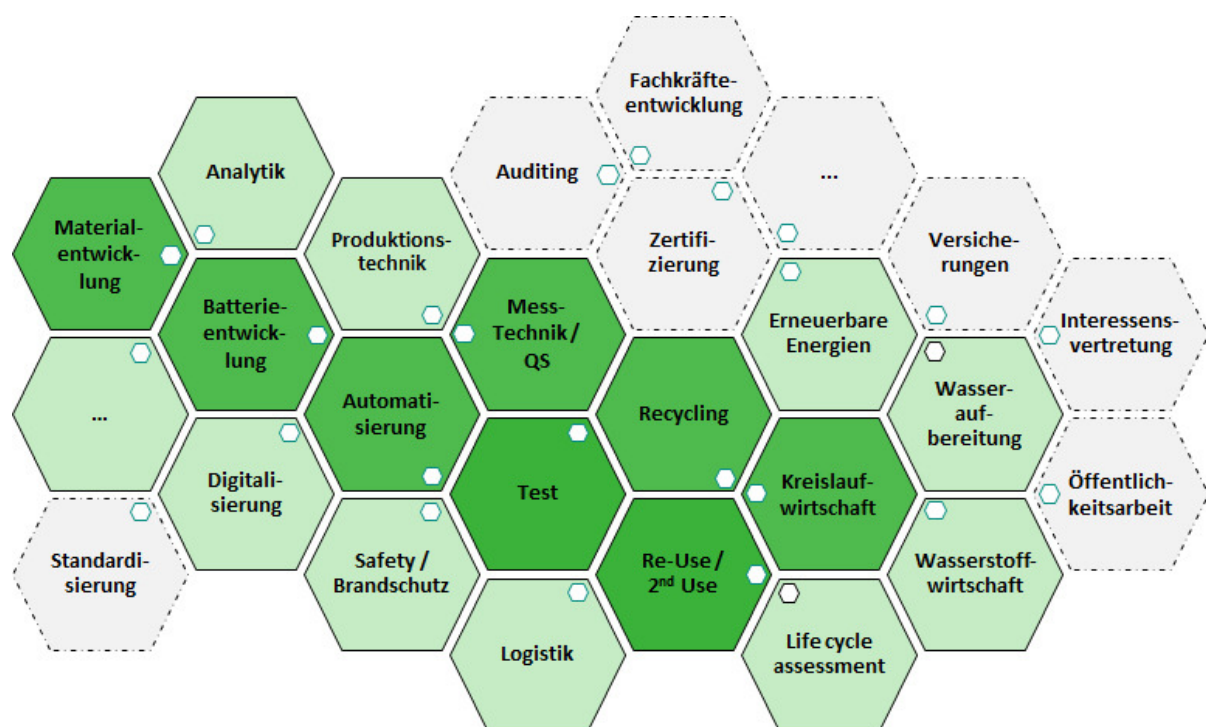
Fachkräfteentwicklung

Analytik

Auditing

...

Materialentwicklung

Produktionstechnik

Zertifizierung

Versicherungen

Batterieentwicklung

Mess-Technik / QS

Erneuerbare Energien

Interessensvertretung

...

Automatisierung

Recycling

Wasseraufbereitung

Digitalisierung

Test

Kreislaufwirtschaft

Öffentlichkeitsarbeit

Standardisierung

Safety / Brandschutz

Re-Use / 2$^{nd}$ Use

Wasserstoffwirtschaft

Logistik

Life cycle assessment